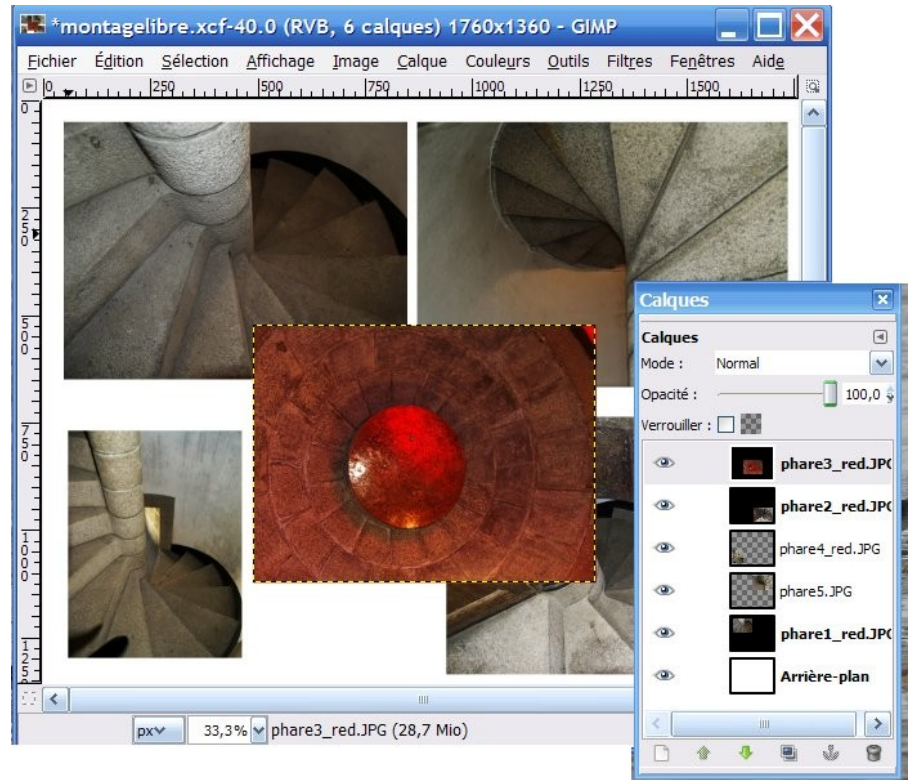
*montagelibre.xcf-40.0 (RVB, 6 calques) 1760x1360 - GIMP

Fichier Édition Sélection Affichage Image Calque Couleurs Outils Filtres Fenêtres Aide

0 250 500 750 1000 1250 1500

0 250 500 750 1000 1250

px 33,3% phare3_red.JPG (28,7 Mio)

Calques

Calques

Mode : Normal

Opacité : 100,0

Verrouiller :

phare3_red.JPG

phare2_red.JPG

phare4_red.JPG

phare5.JPG

phare1_red.JPG

Arrière-plan